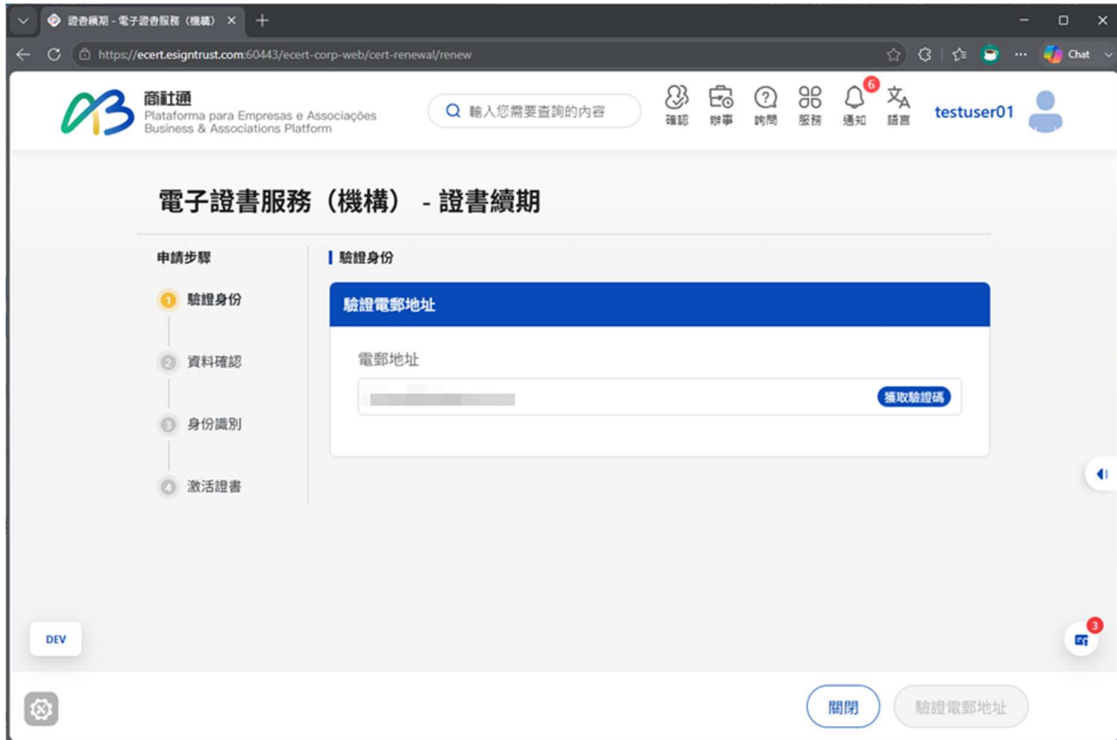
證書續期 - 電子證書服務（機構） ×
https://ecert.esigntrust.com:60443/ecert-corp-web/cert-renewal/renew
Chat

商社通
Plataforma para Empresas e Associações
Business & Associations Platform

輸入您需要查詢的內容

確認 辦事 詢問 服務 6 通知 語言 testuser01

電子證書服務（機構） - 證書續期

申請步驟
1 驗證身份
2 資料確認
3 身份識別
4 激活證書

驗證身份

驗證電郵地址

電郵地址
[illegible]
獲取驗證碼

DEV

3

關閉 驗證電郵地址